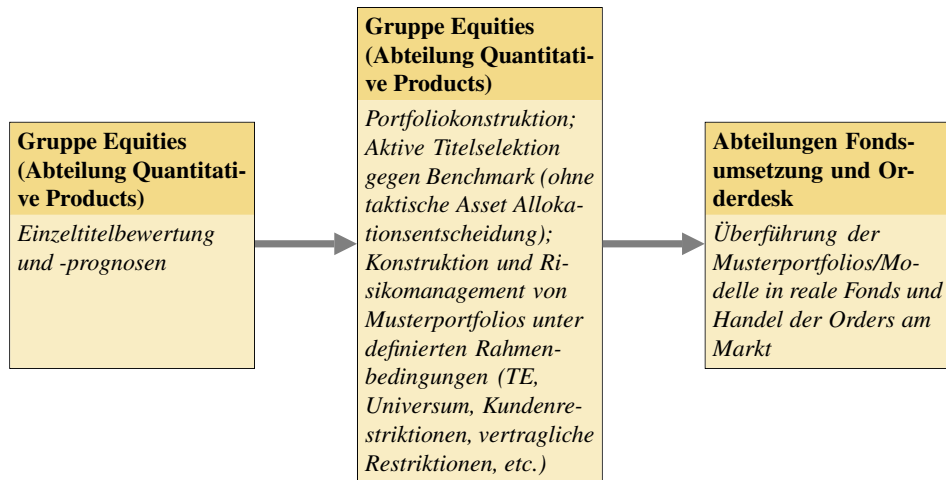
Gruppe Equities (Abteilung Quantitative Products)

Einzeltitelbewertung und -prognosen

Gruppe Equities (Abteilung Quantitative Products)

Portfoliokonstruktion; Aktive Titelselektion gegen Benchmark (ohne taktische Asset Allokationsentscheidung); Konstruktion und Risikomanagement von Musterportfolios unter definierten Rahmenbedingungen (TE, Universum, Kundenrestriktionen, vertragliche Restriktionen, etc.)

Abteilungen Fondsumsetzung und Orderdesk

Überführung der Musterportfolios/Modelle in reale Fonds und Handel der Orders am Markt